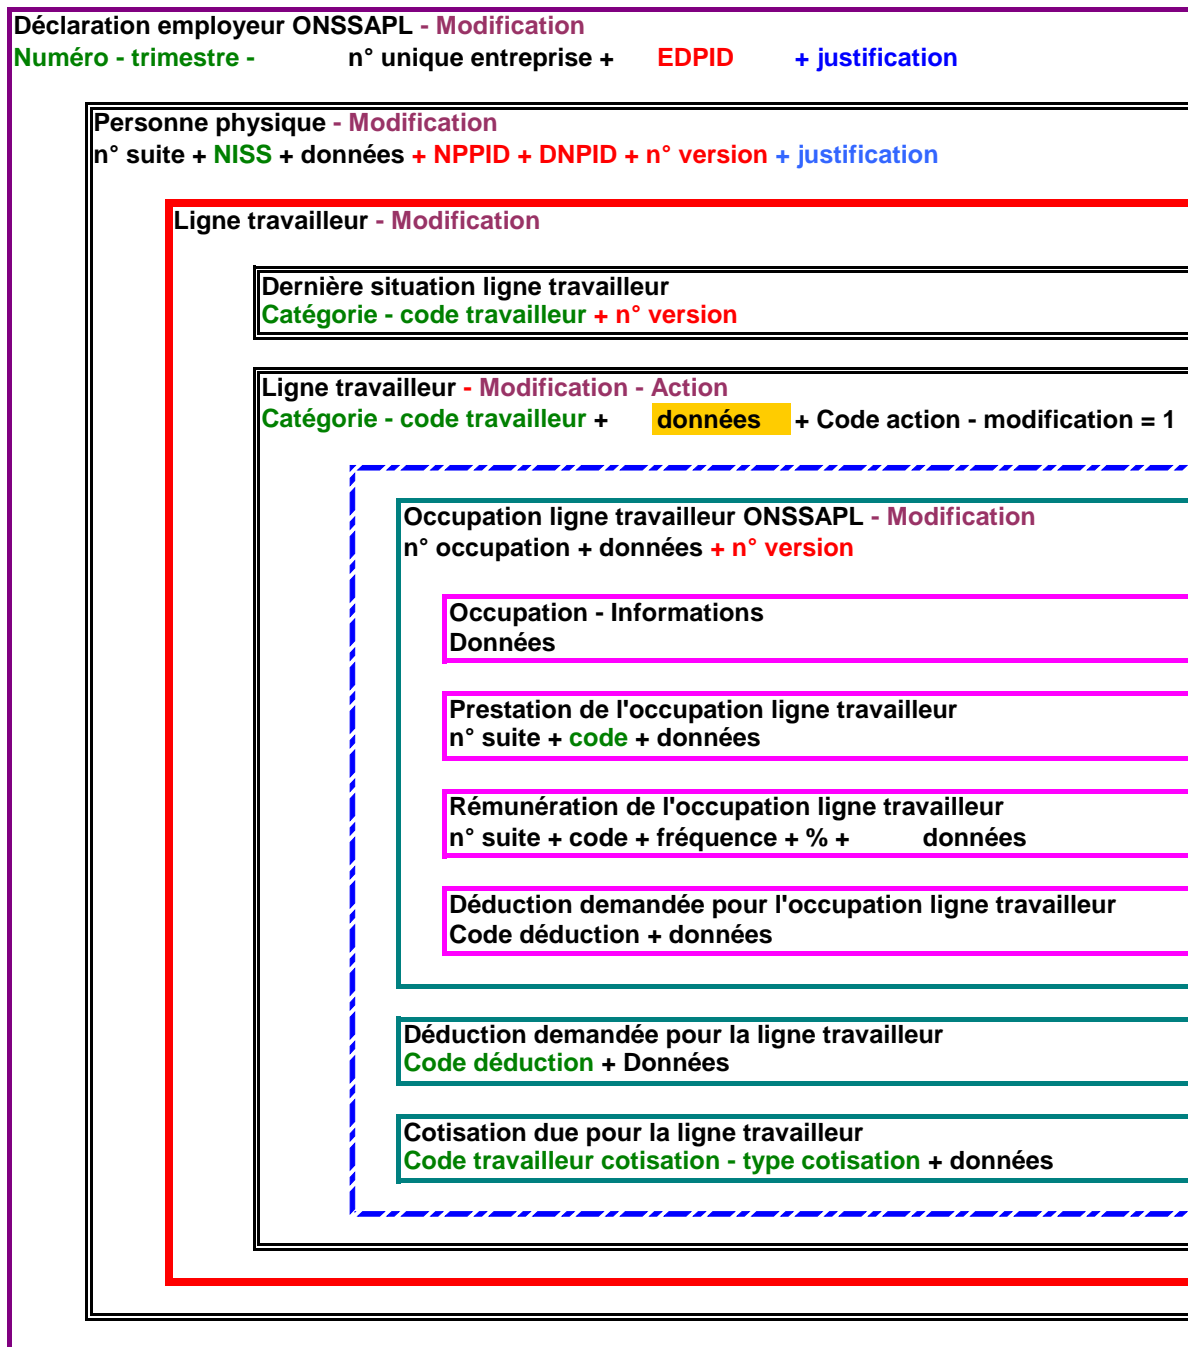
Déclaration employeur ONSSAPL - Modification
Numéro - trimestre - n° unique entreprise + EDPID + justification

Personne physique - Modification
n° suite + NISS + données + NPPID + DNPID + n° version + justification

Ligne travailleur - Modification

Dernière situation ligne travailleur
Catégorie - code travailleur + n° version

Ligne travailleur - Modification - Action
Catégorie - code travailleur + données + Code action - modification = 1

Occupation ligne travailleur ONSSAPL - Modification
n° occupation + données + n° version

Occupation - Informations
Données

Prestation de l'occupation ligne travailleur
n° suite + code + données

Rémunération de l'occupation ligne travailleur
n° suite + code + fréquence + % + données

Déduction demandée pour l'occupation ligne travailleur
Code déduction + données

Déduction demandée pour la ligne travailleur
Code déduction + Données

Cotisation due pour la ligne travailleur
Code travailleur cotisation - type cotisation + données